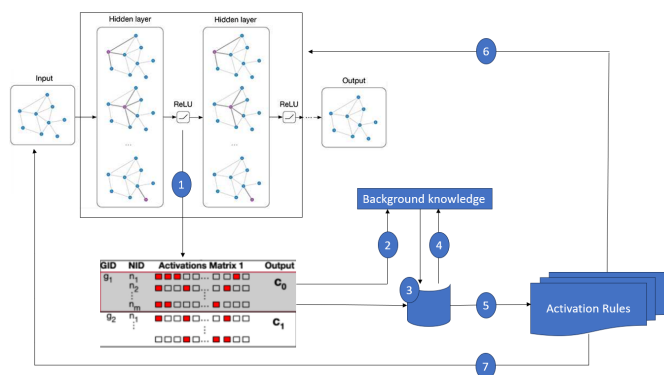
Hidden layer

Hidden layer

Input

ReLU

ReLU

Output

...

...

1

6

Background knowledge

2

4

3

5

Activation Rules

7

| GID | NID | Activations Matrix 1 | Output |
|---|---|---|---|
| $g_1$ | $n_1$ | | $c_0$ |
| | $n_2$ | | |
| | $n_m$ | | |
| $g_2$ | $n_1$ | | $c_1$ |